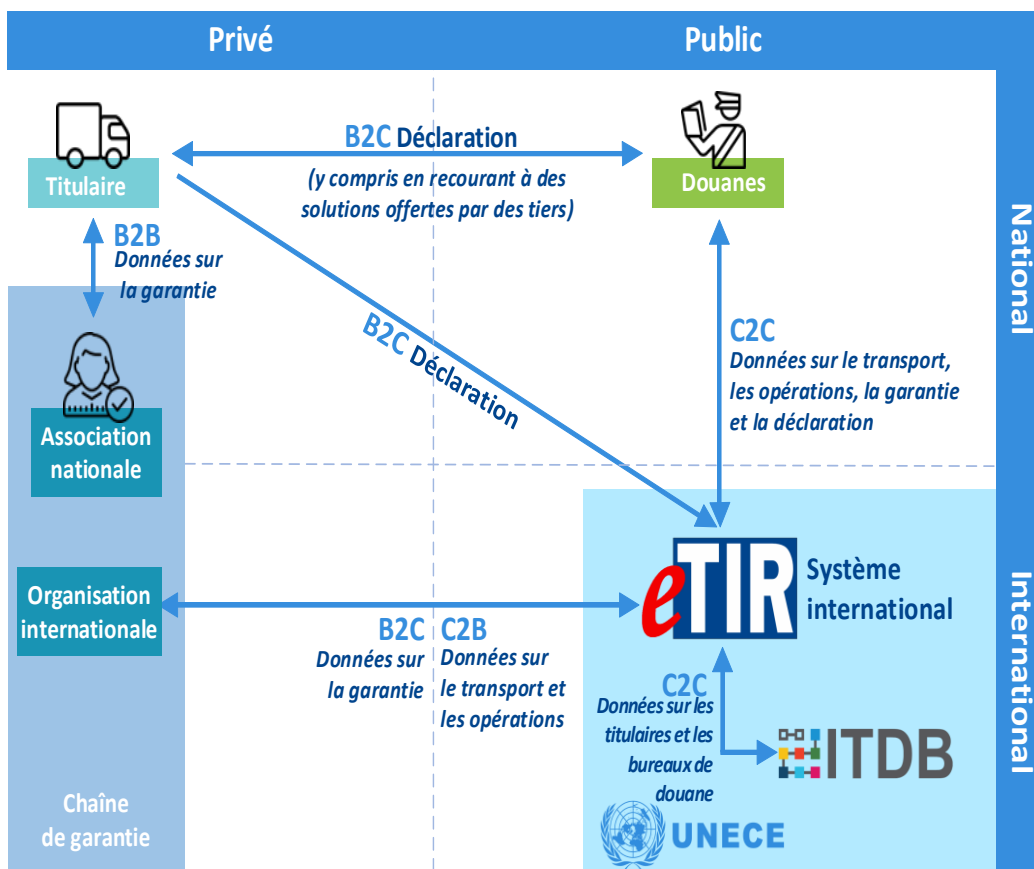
Privé

Public

National

International

Titulaire

B2C Déclaration

(y compris en recourant à des solutions offertes par des tiers)

Douanes

B2B
Données sur la garantie

Association nationale

B2C Déclaration

C2C
Données sur le transport, les opérations, la garantie et la déclaration

Organisation internationale

B2C
Données sur la garantie

C2B
Données sur le transport et les opérations

eTIR

Système international

C2C
Données sur les titulaires et les bureaux de douane

ITDB

Chaîne de garantie

UNECE